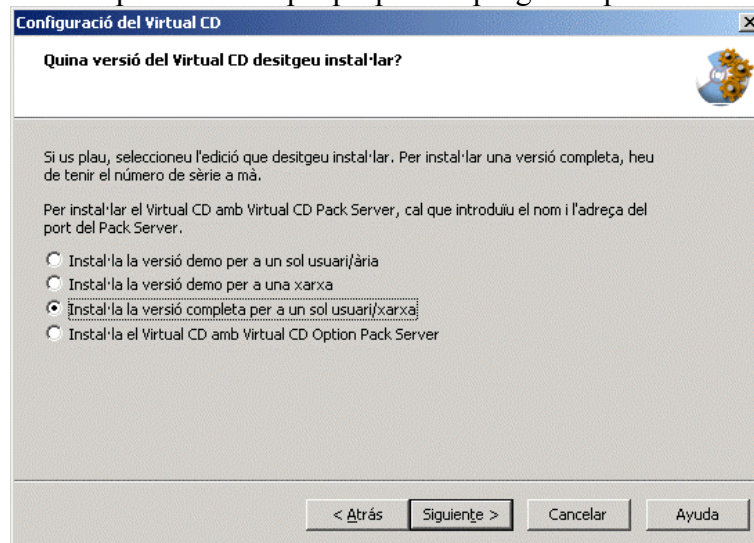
Configuració del Virtual CD

Quina versió del Virtual CD desitgeu instal·lar?

Si us plau, seleccioneu l'edició que desitgeu instal·lar. Per instal·lar una versió completa, heu de tenir el número de sèrie a mà.

Per instal·lar el Virtual CD amb Virtual CD Pack Server, cal que introduïu el nom i l'adreça del port del Pack Server.

Instal·la la versió demo per a un sol usuari/ària
Instal·la la versió demo per a una xarxa
Instal·la la versió completa per a un sol usuari/xarxa
Instal·la el Virtual CD amb Virtual CD Option Pack Server

< Atrás | Siguiente > | Cancelar | Ayuda